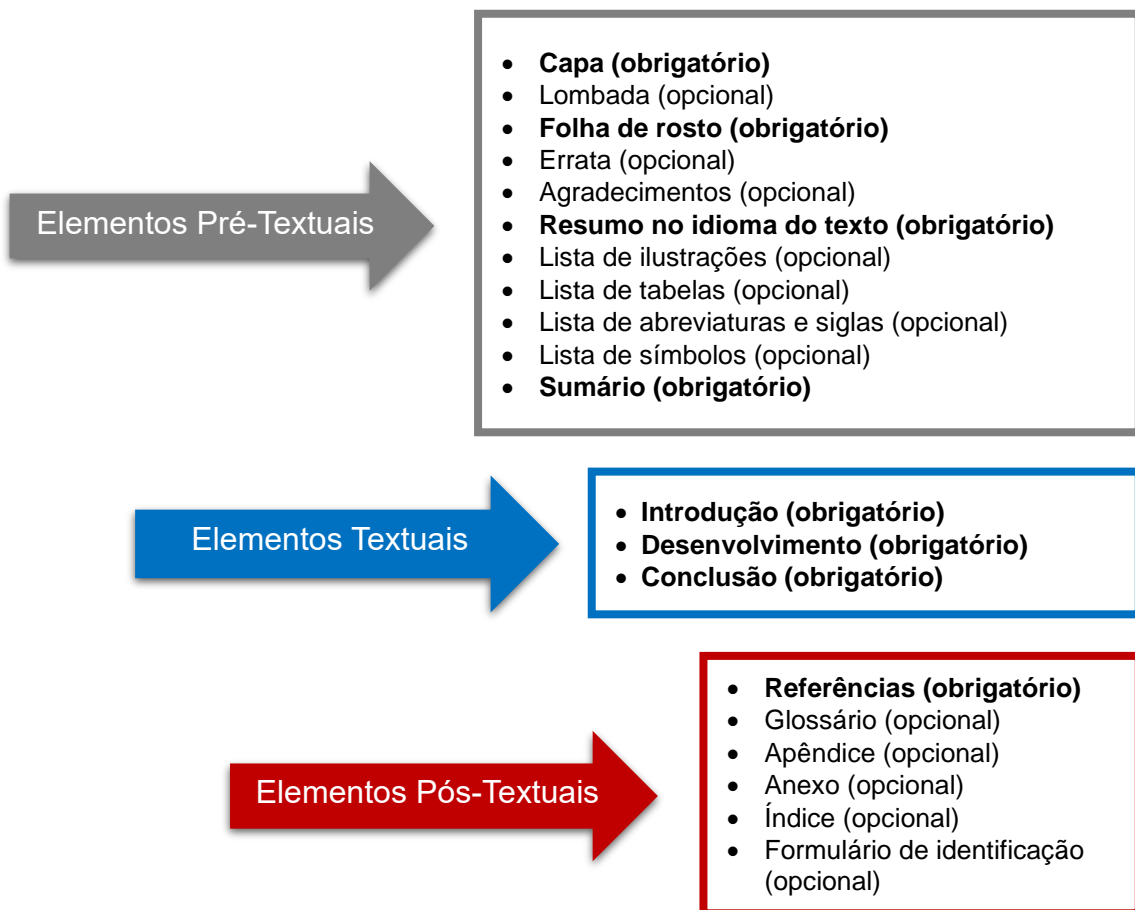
Elementos Pré-Textuais

- Capa (obrigatório)
- Lombada (opcional)
- Folha de rosto (obrigatório)
- Errata (opcional)
- Agradecimentos (opcional)
- Resumo no idioma do texto (obrigatório)
- Lista de ilustrações (opcional)
- Lista de tabelas (opcional)
- Lista de abreviaturas e siglas (opcional)
- Lista de símbolos (opcional)
- Sumário (obrigatório)

Elementos Textuais

- Introdução (obrigatório)
- Desenvolvimento (obrigatório)
- Conclusão (obrigatório)

Elementos Pós-Textuais

- Referências (obrigatório)
- Glossário (opcional)
- Apêndice (opcional)
- Anexo (opcional)
- Índice (opcional)
- Formulário de identificação (opcional)